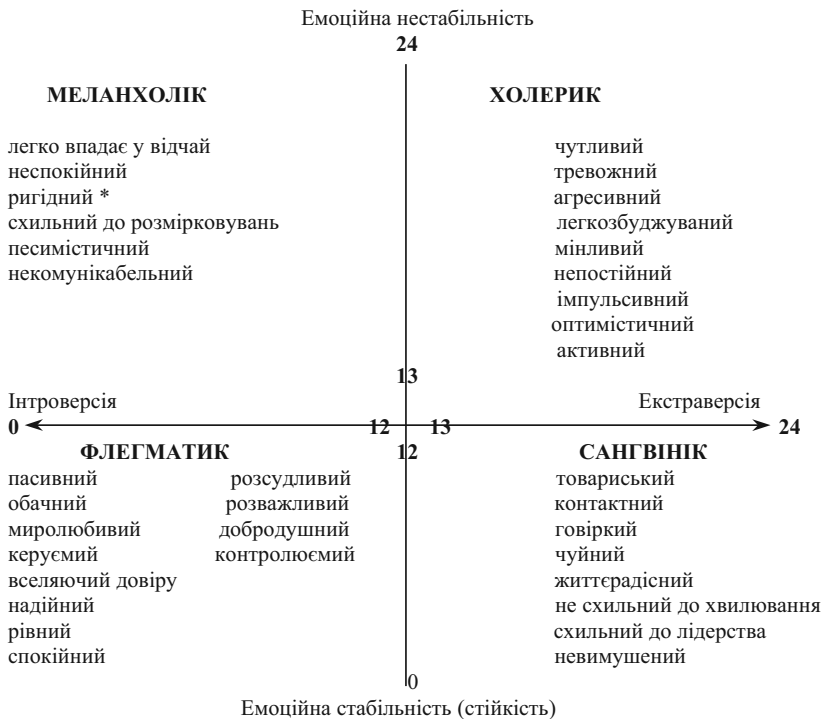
Емоційна нестабільність

24

МЕЛАНХОЛІК

легко впадає у відчай
неспокійний
ригідний *
схильний до розмірковувань
песимістичний
некомунікабельний

ХОЛЕРИК

чутливий
тревожний
агресивний
легкозбуджуваний
мінливий
непостійний
імпульсивний
оптимістичний
активний

13

Інтроверсія

Екстраверсія

0

12

13

24

12

ФЛЕГМАТИК

пасивний
обачний
миролюбивий
керуємий
вселяючий довіру
надійний
рівний
спокійний

розсудливий
розважливий
добродушний
контролюємий

САНГВІНІК

товариський
контактний
говіркий
чуйний
життєрадісний
не схильний до хвилювання
схильний до лідерства
невимушений

0

Емоційна стабільність (стійкість)